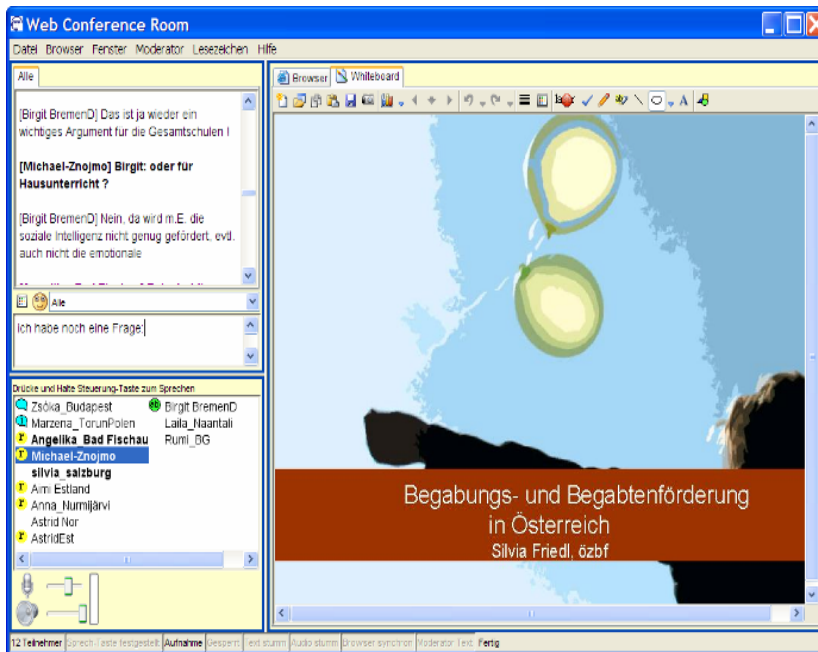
Web Conference Room

Datei Browser Fenster Moderator Lesezeichen Hilfe

Alle

[Birgit BremenD] Das ist ja wieder ein wichtiges Argument für die Gesamtschulen !

**[Michael-Znojmo] Birgit: oder für Hausunterricht ?**

[Birgit BremenD] Nein, da wird m.E. die soziale Intelligenz nicht genug gefördert, evtl. auch nicht die emotionale

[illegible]

Alle

ich habe noch eine Frage:

Drücke und Halte Steuerung-Taste zum Sprechen

Zsóka_Budapest
Marzena_TorunPolen
**Angelika_Bad Fischau**
Michael-Znojmo
**silvia_salzburg**
Aimi Estland
Anna_Nurmijärvi
Astrid Nor
AstridEst

Birgit BremenD
Laila_Naantali
Rumi_BG

Browser Whiteboard

Begabungs- und Begabtenförderung in Österreich
Silvia Friedl, özbf

12 Teilnehmer | Sprech-Taste festgestellt | Aufnahme | Gesperrt | Text stumm | Audio stumm | Browser synchron | Moderator Text | Fertig